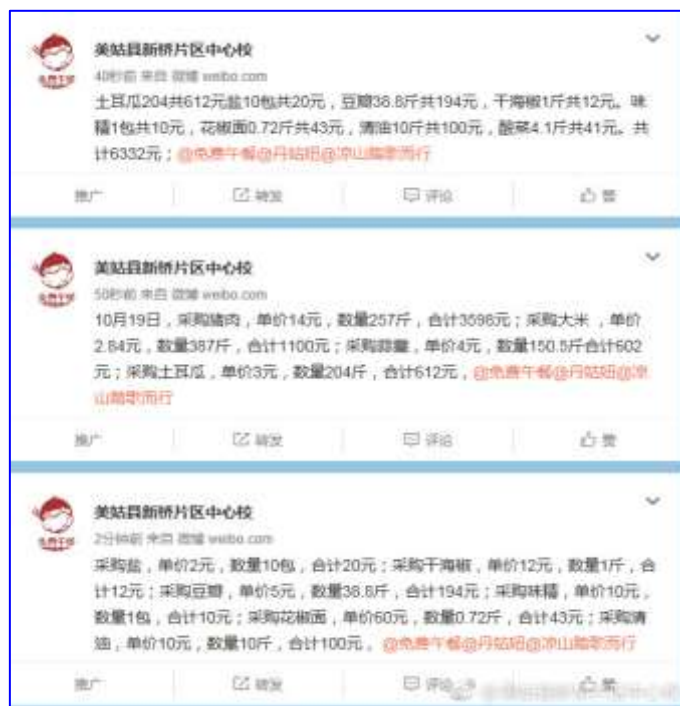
美姑县新桥片区中心校
40秒前 来自 微博 weibo.com
土耳瓜204共612元盐10包共20元，豆瓣38.8斤共194元，干海椒1斤共12元。味精1包共10元，花椒面0.72斤共43元，清油10斤共100元，酸菜4.1斤共41元。共计6332元；@免费午餐@丹姑班@凉山酷歌而行

推广 转发 评论 赞

美姑县新桥片区中心校
50秒前 来自 微博 weibo.com
10月19日，采购猪肉，单价14元，数量257斤，合计3598元；采购大米，单价2.84元，数量387斤，合计1100元；采购蔬菜，单价4元，数量150.5斤合计602元；采购土耳瓜，单价3元，数量204斤，合计612元，@免费午餐@丹姑班@凉山酷歌而行

推广 转发 评论 赞

美姑县新桥片区中心校
2分钟前 来自 微博 weibo.com
采购盐，单价2元，数量10包，合计20元；采购干海椒，单价12元，数量1斤，合计12元；采购豆瓣，单价5元，数量38.8斤，合计194元；采购味精，单价10元，数量1包，合计10元；采购花椒面，单价60元，数量0.72斤，合计43元；采购清油，单价10元，数量10斤，合计100元。@免费午餐@丹姑班@凉山酷歌而行

推广 转发 评论 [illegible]